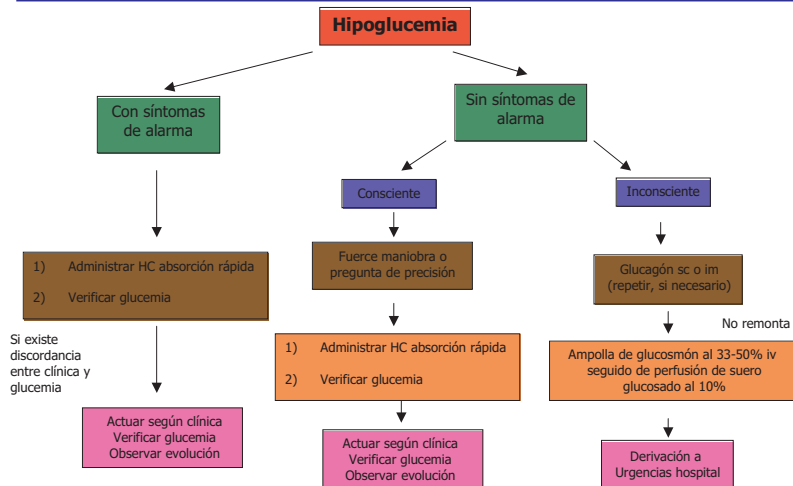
Hipoglucemia

Con síntomas de alarma

1) Administrar HC absorción rápida

2) Verificar glucemia

Si existe discordancia entre clínica y glucemia

Actuar según clínica
Verificar glucemia
Observar evolución

Sin síntomas de alarma

Consciente

Fuerce maniobra o pregunta de precisión

1) Administrar HC absorción rápida

2) Verificar glucemia

Actuar según clínica
Verificar glucemia
Observar evolución

Inconsciente

Glucagón sc o im
(repetir, si necesario)

No remonta

Ampolla de glucosmón al 33-50% iv seguido de perfusión de suero glucosado al 10%

Derivación a Urgencias hospital